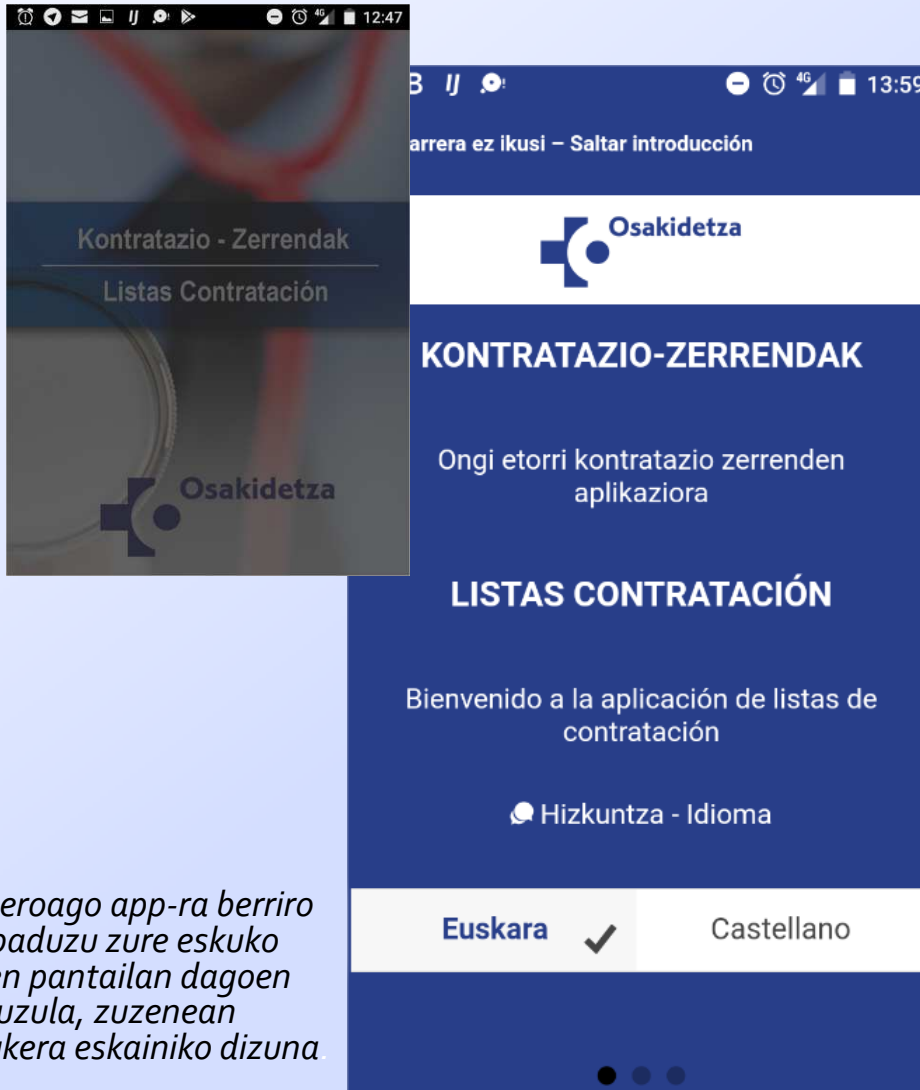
12:47

Kontratazio - Zerrendak

Listas Contratación

Osakidetza

13:59

arrera ez ikusi – Saltar introducción

Osakidetza

KONTRATAZIO-ZERRENDAK

Ongi etorri kontratazio zerrenden aplikaziora

LISTAS CONTRATACIÓN

Bienvenido a la aplicación de listas de contratación

Hizkuntza - Idioma

Euskara

Castellano

eroago app-ra berriro
baduzu zure eskuko
en pantailan dagoen
uzula, zuzenean
kera eskainiko dizuna.